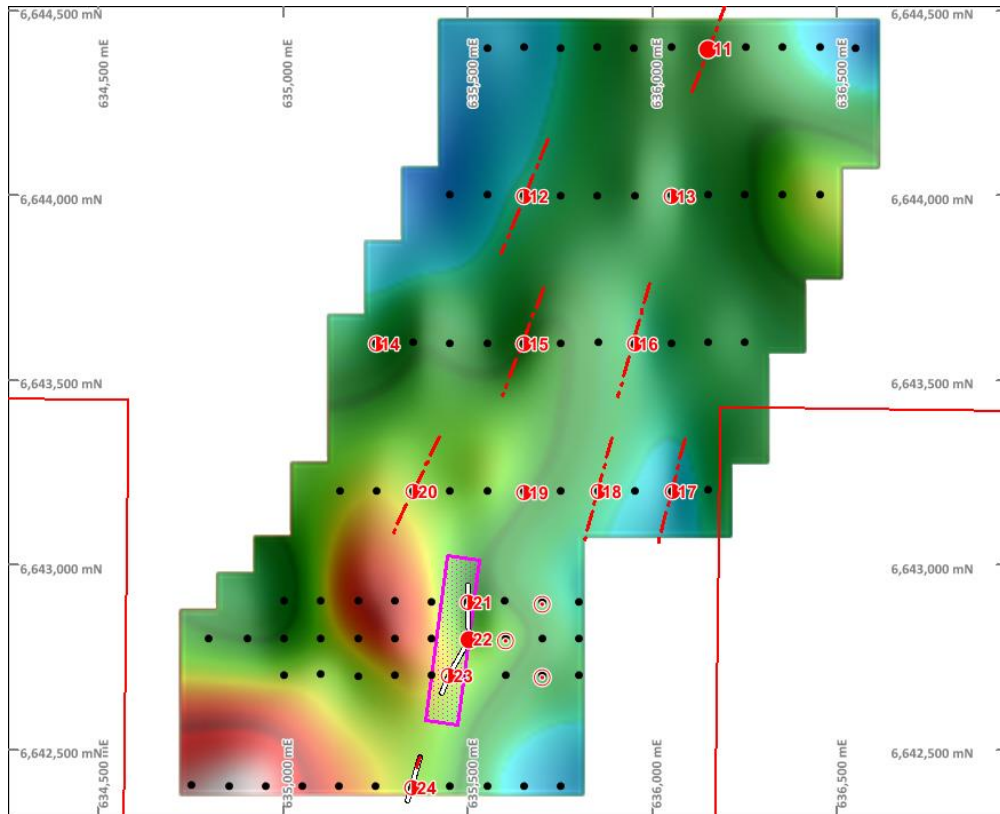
6,644,500 mN
6,644,500 mN
634,500 mE
635,000 mE
635,500 mE
636,000 mE
636,500 mE
11
6,644,000 mN
12
13
6,644,000 mN
14
15
16
6,643,500 mN
6,643,500 mN
20
19
18
17
6,643,000 mN
6,643,000 mN
21
22
23
6,642,500 mN
634,500 mE
635,000 mE
635,500 mE
636,000 mE
636,500 mE
6,642,500 mN
24